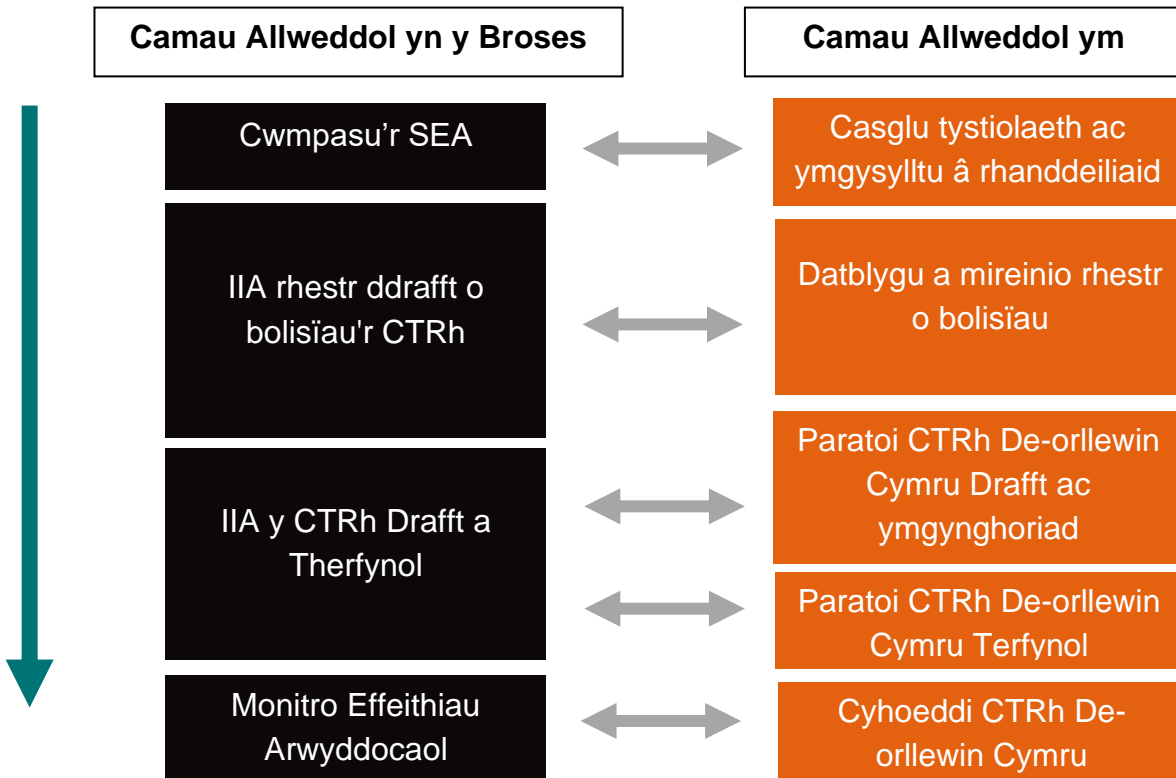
Camau Allweddol yn y Broses

Camau Allweddol ym

Cwmpasu’r SEA

Casglu tystiolaeth ac ymgysylltu â rhanddeiliaid

IIA rhestr ddrafft o bolisïau'r CTRh

Datblygu a mireinio rhestr o bolisïau

IIA y CTRh Drafft a Therfynol

Paratoi CTRh De-orllewin Cymru Drafft ac ymgynghoriad

Paratoi CTRh De-orllewin Cymru Terfynol

Monitro Effeithiau Arwyddocaol

Cyhoeddi CTRh De-orllewin Cymru